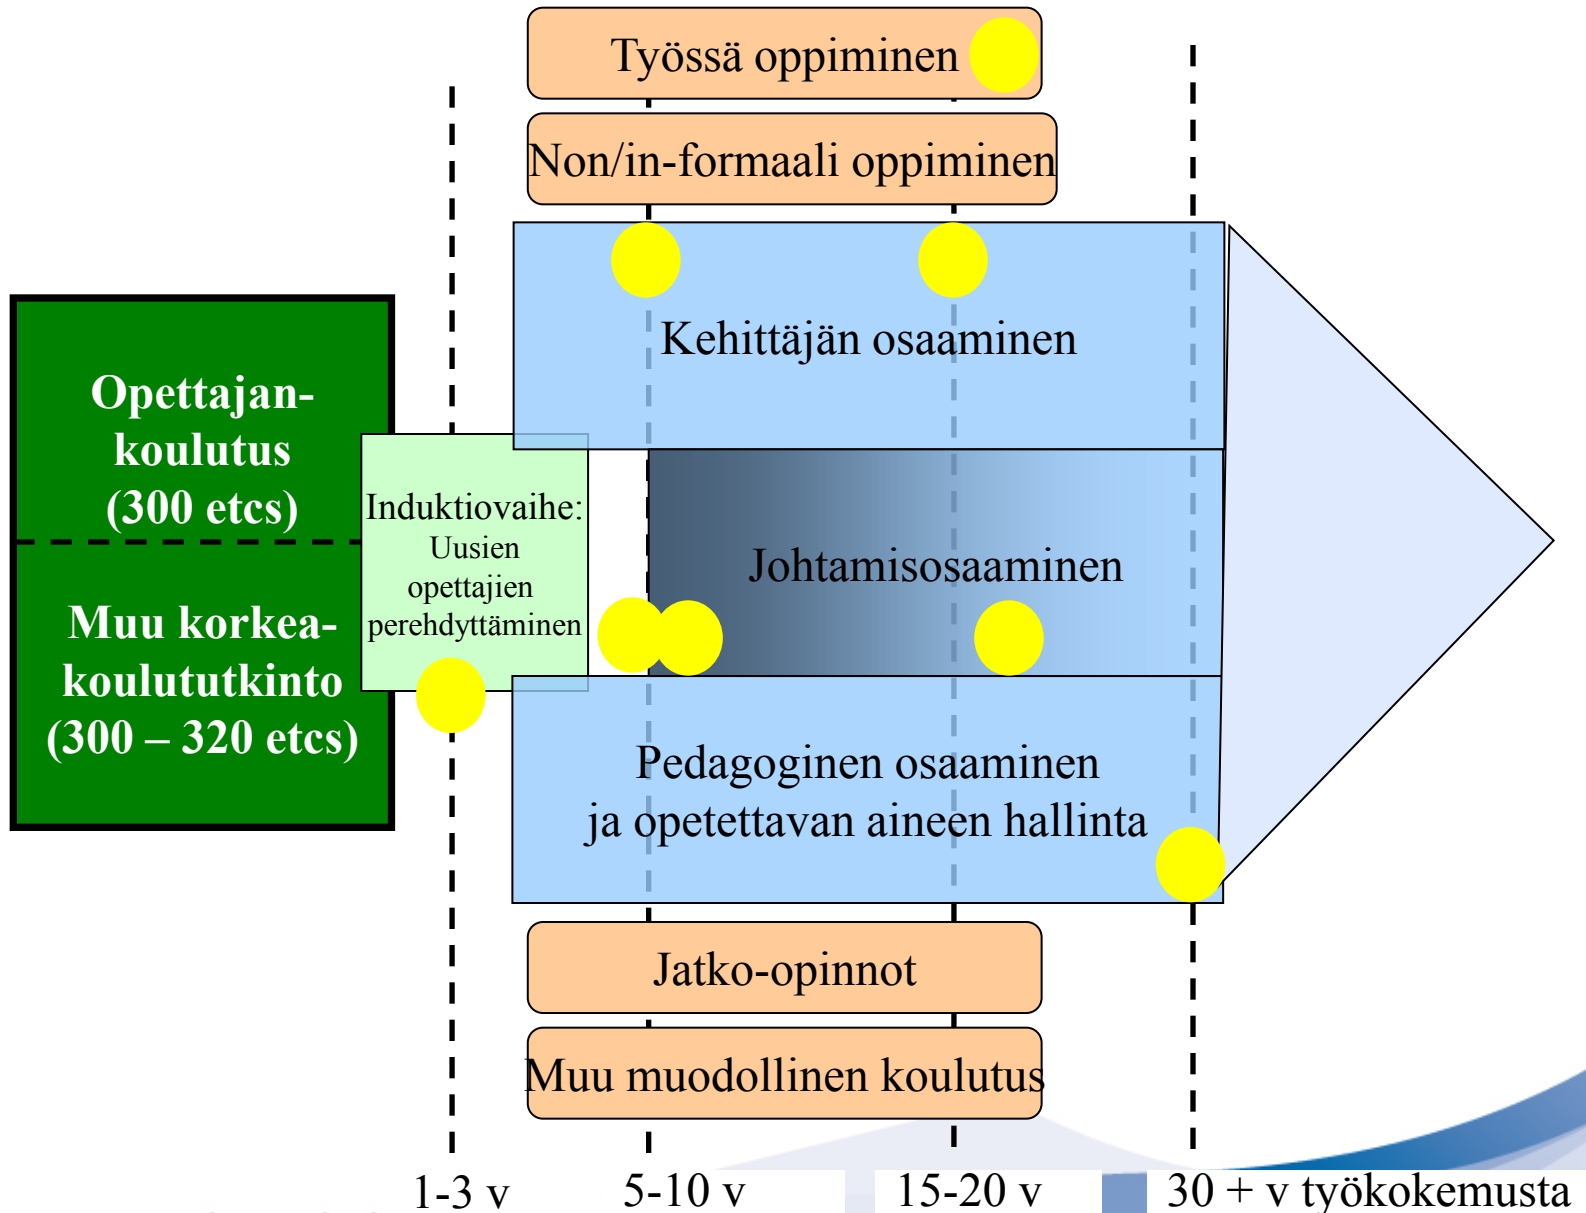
Työssä oppiminen

Non/in-formaali oppiminen

Opettajan-koulutus (300 etcs)

Muu korkea-koulututkinto (300 – 320 etcs)

Kehittäjän osaaminen

Induktiovaihe: Uusien opettajien perehdyttäminen

Johtamisosaaminen

Pedagoginen osaaminen ja opetettavan aineen hallinta

Jatko-opinnot

Muu muodollinen koulutus

1-3 v

5-10 v

15-20 v

30 + v työkokemusta